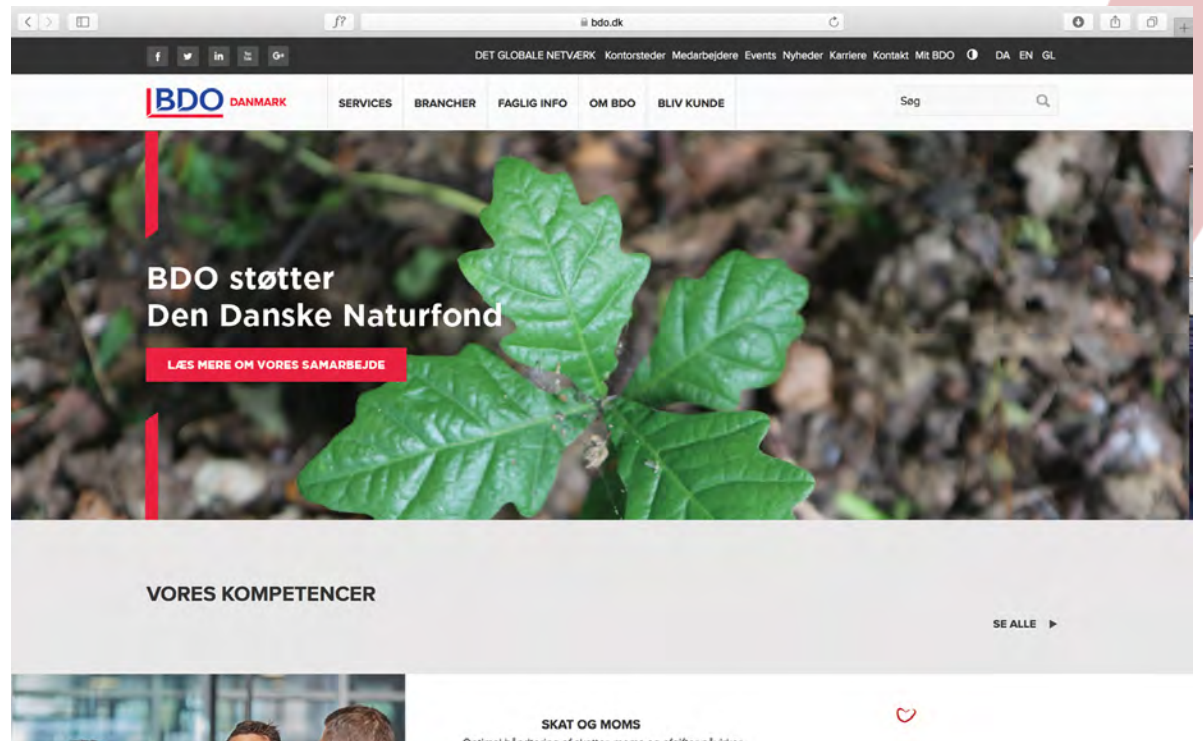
bdo.dk

f in G+

DET GLOBALE NETVÆRK Kontorsteder Medarbejdere Events Nyheder Karriere Kontakt Mit BDO DA EN GL

BDO DANMARK

SERVICES BRANCHER FAGLIG INFO OM BDO BLIV KUNDE

Søg

BDO støtter Den Danske Naturfond

LÆS MERE OM VORES SAMARBEJDE

VORES KOMPETENCER

SE ALLE ▶

SKAT OG MOMS

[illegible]